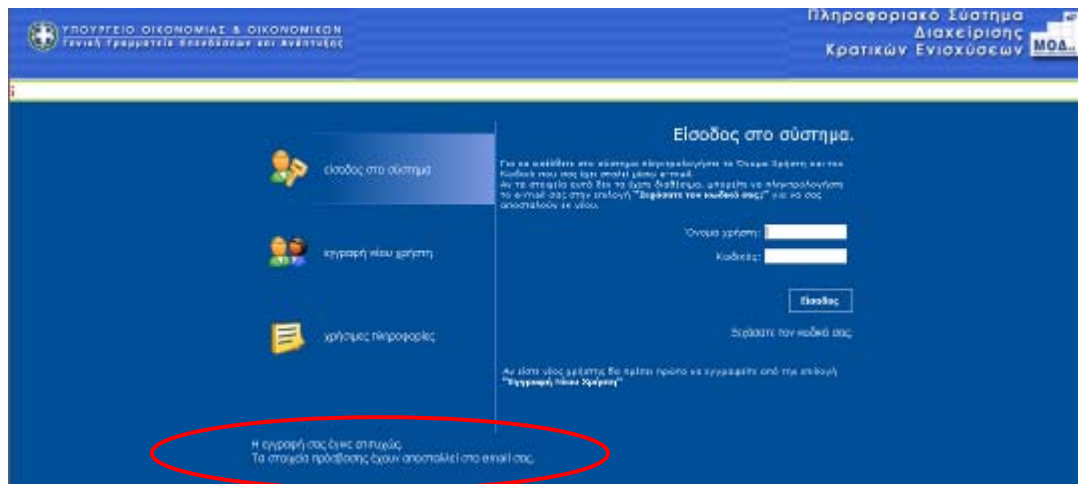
ΥΠΟΥΡΓΕΙΟ ΟΙΚΟΝΟΜΙΑΣ & ΟΙΚΟΝΟΜΙΚΩΝ
Γενική Γραμματεία Επενδύσεων και Ανάπτυξης

Πληροφοριακό Σύστημα Διαχείρισης Κρατικών Ενισχύσεων
ΜΟΔ

είσοδος στο σύστημα

εγγραφή νέου χρήστη

χρήσιμες πληροφορίες

Είσοδος στο σύστημα.

Για να εισέλθετε στο σύστημα πληκτρολογήστε το Όνομα Χρήστη και τον Κωδικό που σας έχει σταλεί μέσω e-mail.
Αν τα στοιχεία αυτά δεν τα έχετε διαθέσιμα, μπορείτε να πληκτρολογήσετε το e-mail σας στην επιλογή "Ξεχάσατε τον κωδικό σας;" για να σας αποσταλούν εκ νέου.

Όνομα χρήστη:
Κωδικός:

Είσοδος

Ξεχάσατε τον κωδικό σας

Αν είστε νέος χρήστης θα πρέπει πρώτα να εγγραφείτε από την επιλογή "Εγγραφή Νέου Χρήστη"

Η εγγραφή σας έγινε επιτυχώς.
Τα στοιχεία πρόσβασης έχουν αποσταλεί στο email σας.